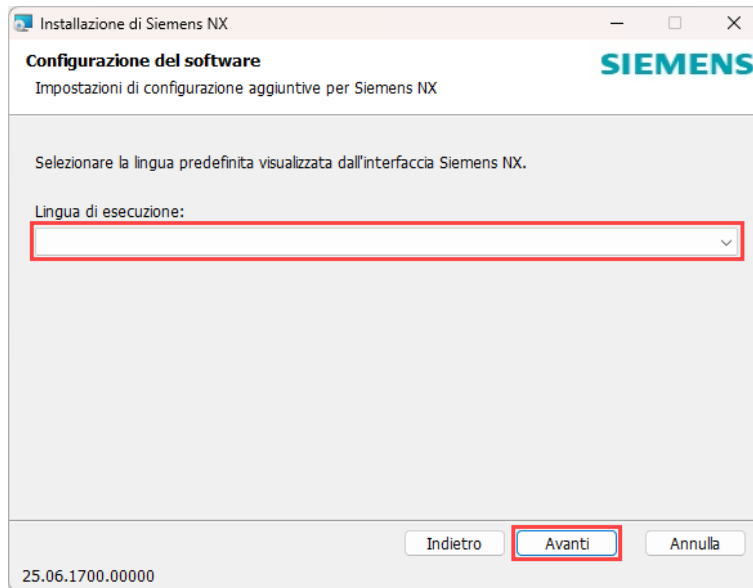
Installazione di Siemens NX

Configurazione del software

Impostazioni di configurazione aggiuntive per Siemens NX

SIEMENS

Selezionare la lingua predefinita visualizzata dall'interfaccia Siemens NX.

Lingua di esecuzione:

Indietro

Avanti

Annulla

25.06.1700.00000